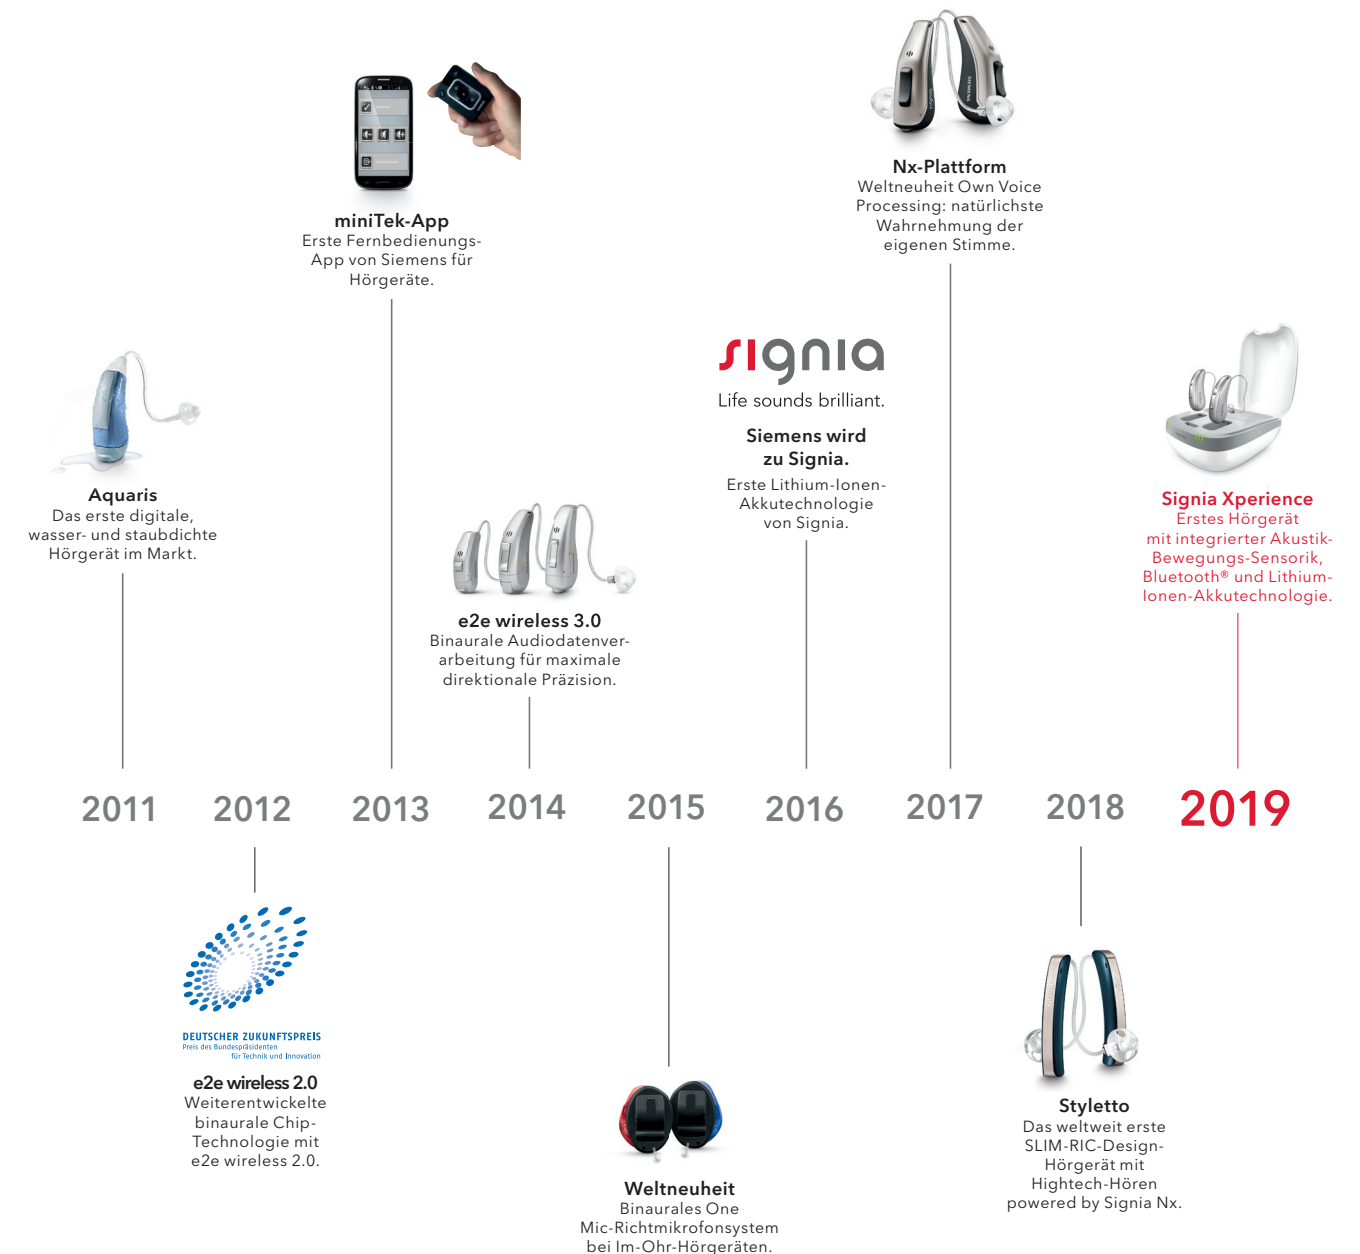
miniTek-App
Erste Fernbedienungs-App von Siemens für Hörgeräte.

Nx-Plattform
Weltneuheit Own Voice Processing: natürlichste Wahrnehmung der eigenen Stimme.

signia
Life sounds brilliant.

Siemens wird zu Signia.
Erste Lithium-Ionen-Akkutechnologie von Signia.

Aquaris
Das erste digitale, wasser- und staubdichte Hörgerät im Markt.

e2e wireless 3.0
Binaurale Audiodatenverarbeitung für maximale direktionale Präzision.

Signia Xperience
Erstes Hörgerät mit integrierter Akustik-Bewegungs-Sensorik, Bluetooth® und Lithium-Ionen-Akkutechnologie.

2011 2012 2013 2014 2015 2016 2017 2018 2019

DEUTSCHER ZUKUNFTSPREIS
Preis des Bundespräsidenten für Technik und Innovation

e2e wireless 2.0
Weiterentwickelte binaurale Chip-Technologie mit e2e wireless 2.0.

Weltneuheit
Binaurales One Mic-Richtmikrofonsystem bei Im-Ohr-Hörgeräten.

Styletto
Das weltweit erste SLIM-RIC-Design-Hörgerät mit Hightech-Hören powered by Signia Nx.